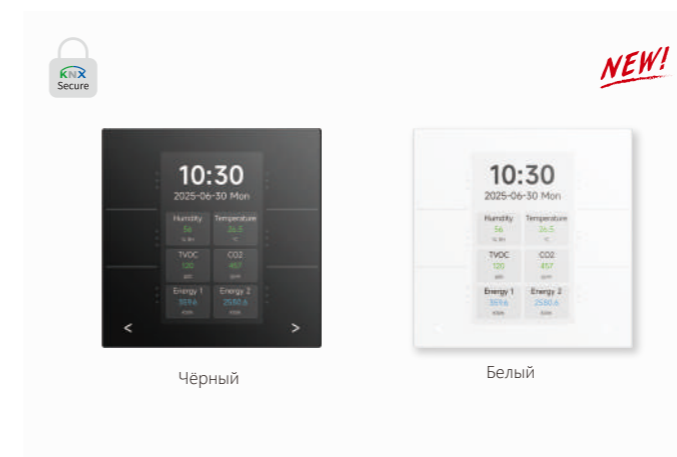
KNX Secure

NEW!

10:30
2025-06-30 Mon

| Humidity 56 %RH | Temperature 26.5 °C |
|---|---|
| TVOC 120 ppb | CO2 457 ppm |
| Energy 1 3694.6 kWh | Energy 2 2580.6 kWh |

<  >

Чёрный

10:30
2025-06-30 Mon

| Humidity 56 %RH | Temperature 26.5 °C |
|---|---|
| TVOC 120 ppb | CO2 457 ppm |
| Energy 1 3694.6 kWh | Energy 2 2580.6 kWh |

Белый